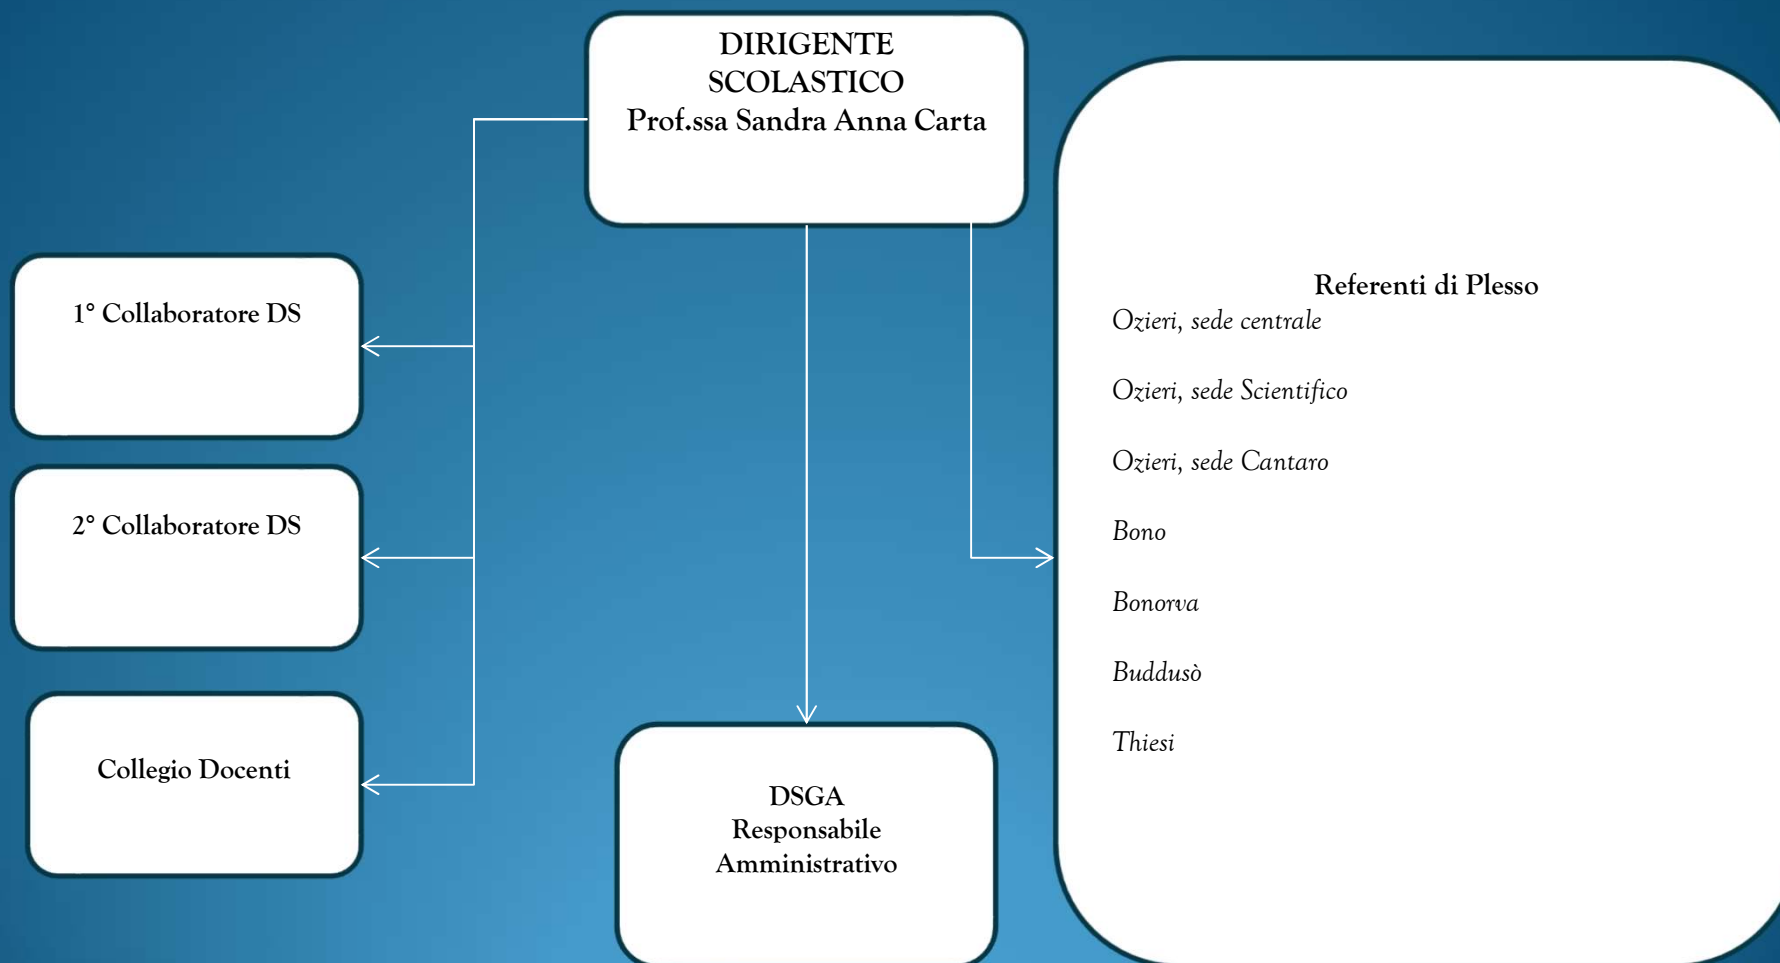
DIRIGENTE SCOLASTICO
Prof.ssa Sandra Anna Carta

1° Collaboratore DS

2° Collaboratore DS

Collegio Docenti

DSGA
Responsabile
Amministrativo

Referenti di Plesso

Ozieri, sede centrale

Ozieri, sede Scientifico

Ozieri, sede Cantaro

Bono

Bonorva

Buddusò

Thiesi